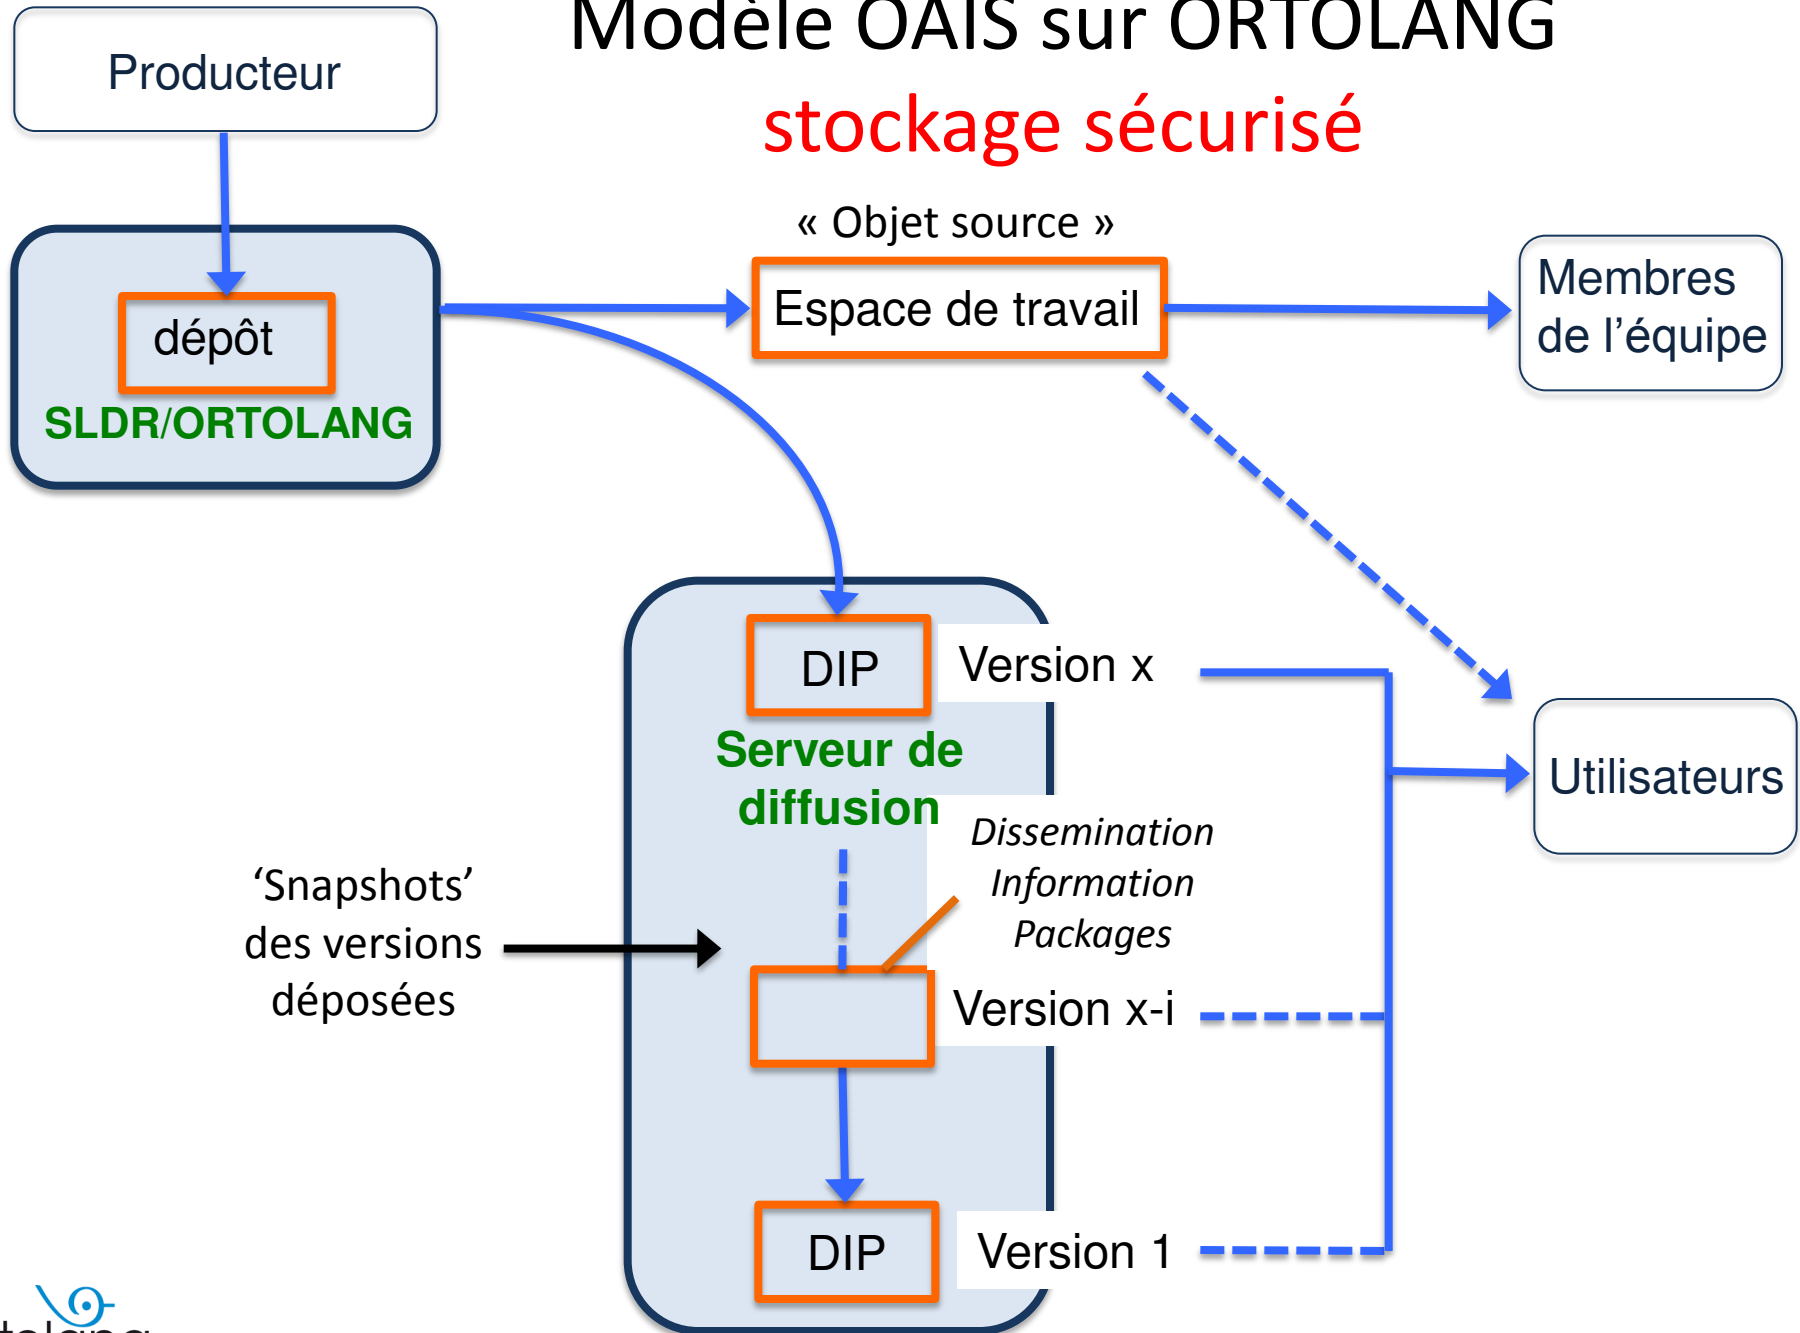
Modèle OAIS sur ORTOLANG
stockage sécurisé

Producteur

dépôt
SLDR/ORTOLANG

« Objet source »
Espace de travail

Membres de l'équipe

DIP
Version x
Serveur de diffusion

Utilisateurs

Dissemination Information Packages

'Snapshots' des versions déposées

Version x-i

DIP
Version 1

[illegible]